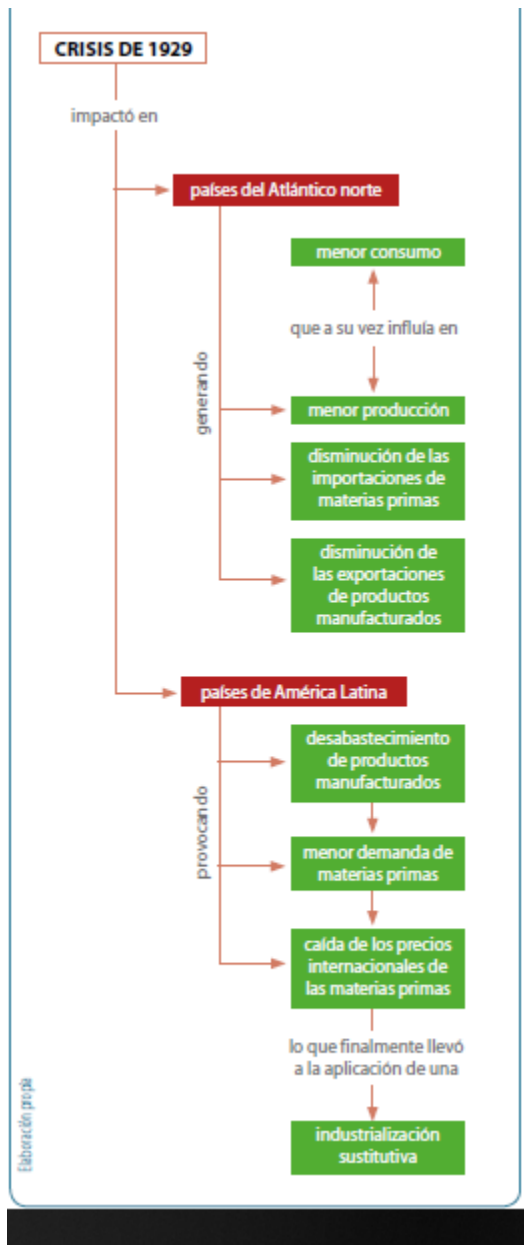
CRISIS DE 1929

impactó en

países del Atlántico norte

generando

menor consumo

que a su vez influía en

menor producción

disminución de las importaciones de materias primas

disminución de las exportaciones de productos manufacturados

países de América Latina

provocando

desabastecimiento de productos manufacturados

menor demanda de materias primas

caída de los precios internacionales de las materias primas

lo que finalmente llevó a la aplicación de una

industrialización sustitutiva

Elaboración propia